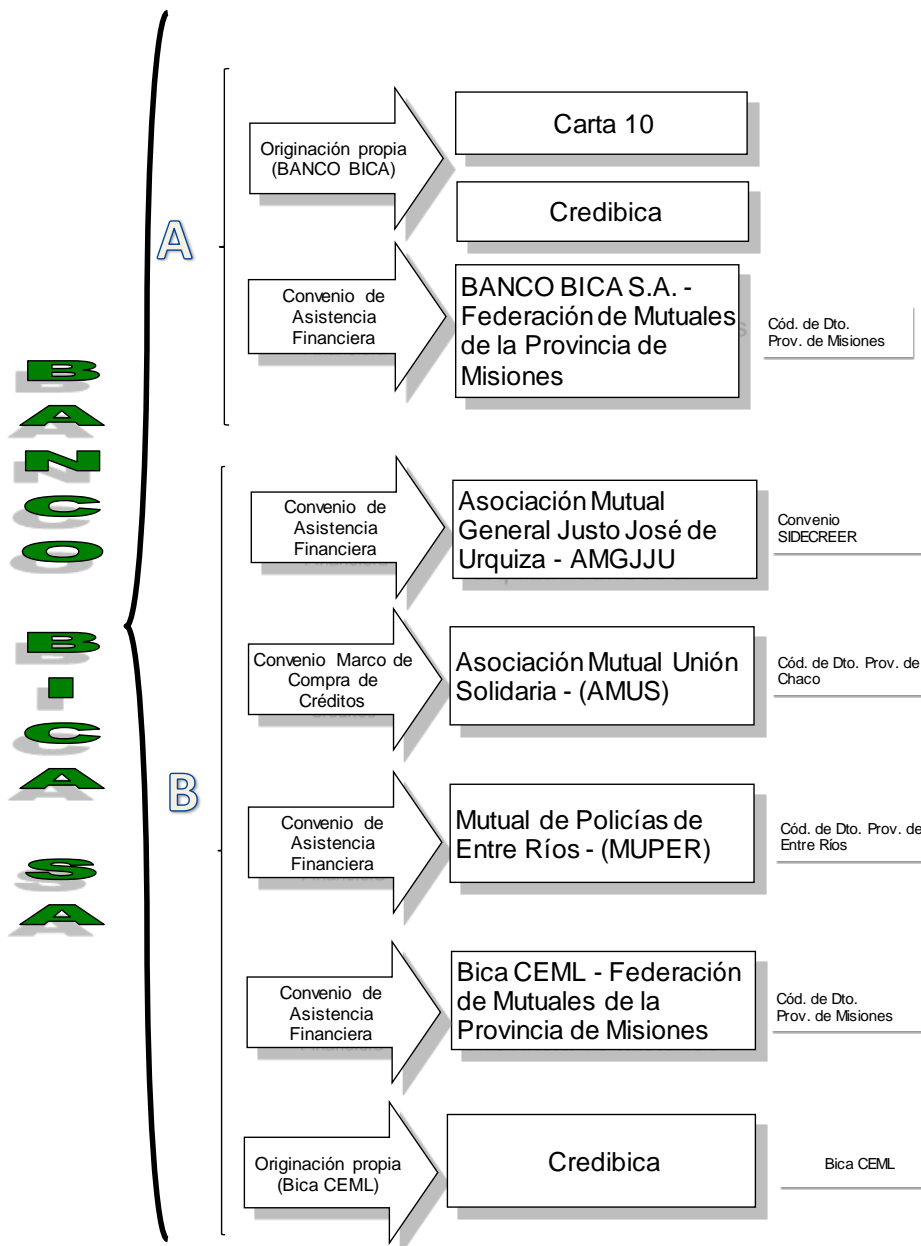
BANCO B-I-CA SA

A

Originación propia (BANCO BICA)

Carta 10

Credibica

Convenio de Asistencia Financiera

BANCO BICA S.A. - Federación de Mutuales de la Provincia de Misiones

Cód. de Dto. Prov. de Misiones

B

Convenio de Asistencia Financiera

Asociación Mutual General Justo José de Urquiza - AMGJJU

Convenio SIDECREER

Convenio Marco de Compra de Créditos

Asociación Mutual Unión Solidaria - (AMUS)

Cód. de Dto. Prov. de Chaco

Convenio de Asistencia Financiera

Mutual de Policías de Entre Ríos - (MUPER)

Cód. de Dto. Prov. de Entre Ríos

Convenio de Asistencia Financiera

Bica CEML - Federación de Mutuales de la Provincia de Misiones

Cód. de Dto. Prov. de Misiones

Originación propia (Bica CEML)

Credibica

Bica CEML